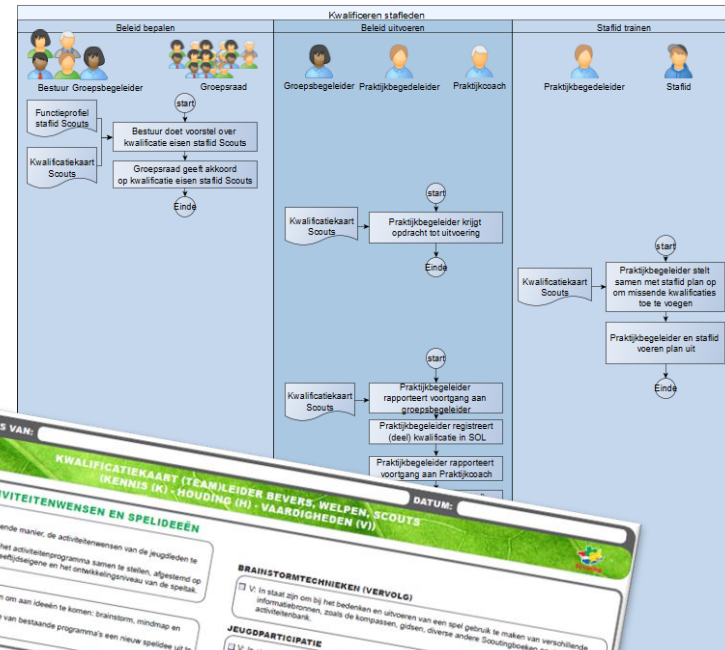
Kwalificeren stafleden

Beleid bepalen

Bestuur Groepsbegeleider

Groepsraad

start

Functieprofiel stafid Scouts

Bestuur doet voorstel over kwalificatie eisen stafid Scouts

Kwalificatiekaart Scouts

Groepsraad geeft akkoord op kwalificatie eisen stafid Scouts

Einde

Beleid uitvoeren

Groepsbegeleider

Praktijkbegeleider

Praktijkcoach

start

Kwalificatiekaart Scouts

Praktijkbegeleider krijgt opdracht tot uitvoering

Einde

start

Kwalificatiekaart Scouts

Praktijkbegeleider rapporteert voortgang aan groepsbegeleider

Praktijkbegeleider registreert (deel) kwalificatie in SOL

Praktijkbegeleider rapporteert voortgang aan Praktijkcoach

Stafid trainen

Praktijkbegeleider

Stafid

start

Kwalificatiekaart Scouts

Praktijkbegeleider stelt samen met stafid plan op om missende kwalificaties toe te voegen

Praktijkbegeleider en stafid voeren plan uit

Einde

S VAN:

KWALIFICATIEKAART (TEAM)LEIDER BEVERS, WELPEN, SCOUTS (KENNIS (K) - HOUDING (H) - VAARDIGHEDEN (V))

DATUM:

ACTIVITEITENWENSEN EN SPELIDEEËN

ende manier, de activiteitenwensen van de jeugdleden te

het activiteitenprogramma samen te stellen, afgestemd op eftijdseigene en het ontwikkelingsniveau van de speltak.

om aan ideeën te komen: brainstorm, mindmap en

van bestaande programma's een nieuw spelidee uit te

BRAINSTORMTECHNIEKEN (VERVOLG)

V: In staat zijn om bij het bedenken en uitvoeren van een spel gebruik te maken van verschillende informatiebronnen, zoals de kompassen, gidsen, diverse andere Scoutingboeken en activiteitenbank.

JEUGDPARTICIPATIE